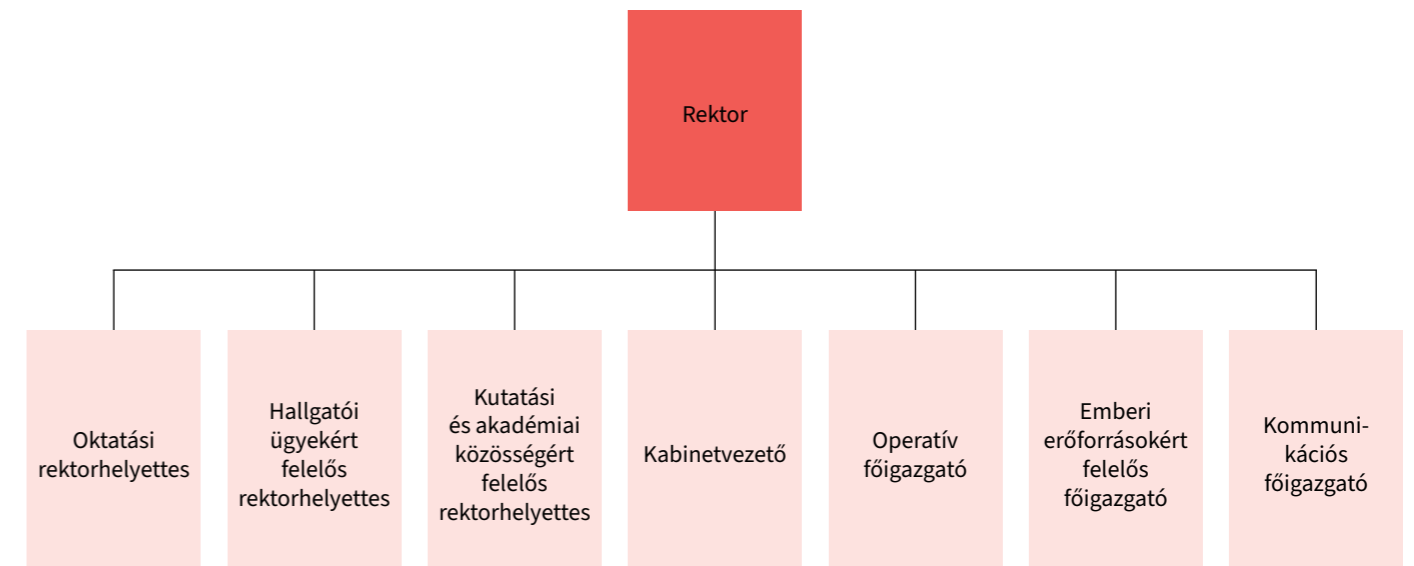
Rektor

Oktatási rektorhelyettes

Hallgatói ügyekért felelős rektorhelyettes

Kutatási és akadémiai közösségért felelős rektorhelyettes

Kabinetvezető

Operatív főigazgató

Emberi erőforrásokért felelős főigazgató

Kommunikációs főigazgató